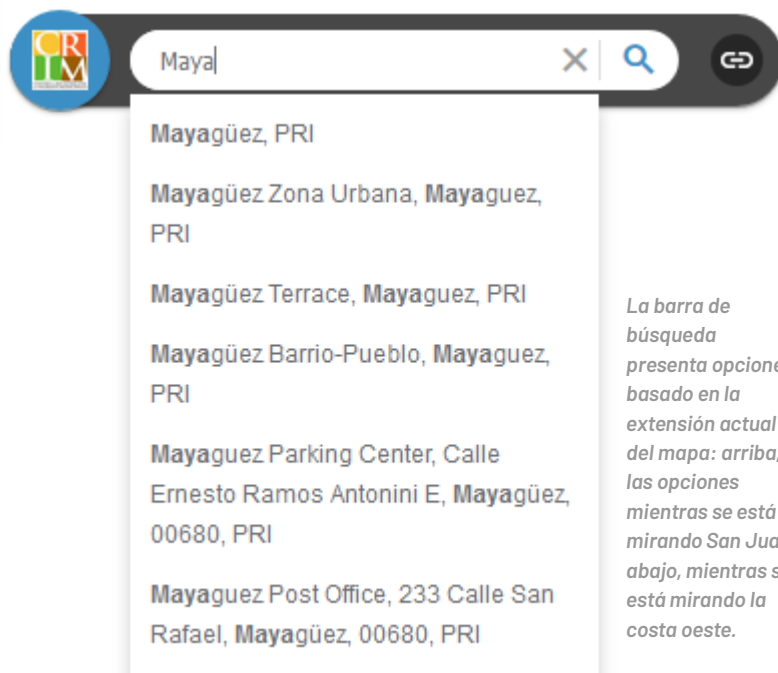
CRTM

Maya

Mayagüez, PRI

Mayagüez Zona Urbana, Mayaguez, PRI

Mayagüez Terrace, Mayaguez, PRI

Mayagüez Barrio-Pueblo, Mayaguez, PRI

Mayaguez Parking Center, Calle Ernesto Ramos Antonini E, Mayagüez, 00680, PRI

Mayaguez Post Office, 233 Calle San Rafael, Mayagüez, 00680, PRI

La barra de búsqueda presenta opcione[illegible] basado en la extensión actual del mapa: arriba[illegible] las opciones mientras se está mirando San Jua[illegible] abajo, mientras s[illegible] está mirando la costa oeste.